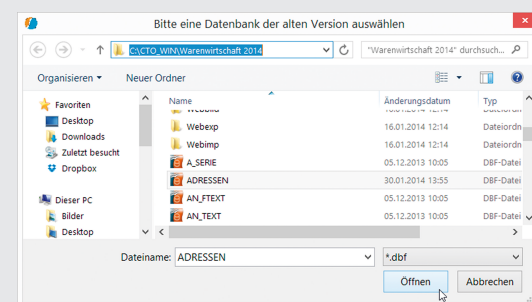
Bitte eine Datenbank der alten Version auswählen

C:\CTO_WIN\Warenwirtschaft 2014

"Warenwirtschaft 2014" durchsuch...

Organisieren ▾

Neuer Ordner

Favoriten

Desktop

Downloads

Zuletzt besucht

Dropbox

Dieser PC

Bilder

Desktop

| Name | Änderungsdatum | Typ |
|---|---|---|
| Webexp | 16.01.2014 12:14 | Dateiordn |
| Webimp | 16.01.2014 12:14 | Dateiordn |
| A_SERIE | 05.12.2013 10:05 | DBF-Datei |
| ADRESSEN | 30.01.2014 13:55 | DBF-Datei |
| AN_FTEXT | 05.12.2013 10:05 | DBF-Datei |
| AN_TEXT | 05.12.2013 10:05 | DBF-Datei |

Dateiname: ADRESSEN

*.dbf

Öffnen

Abbrechen